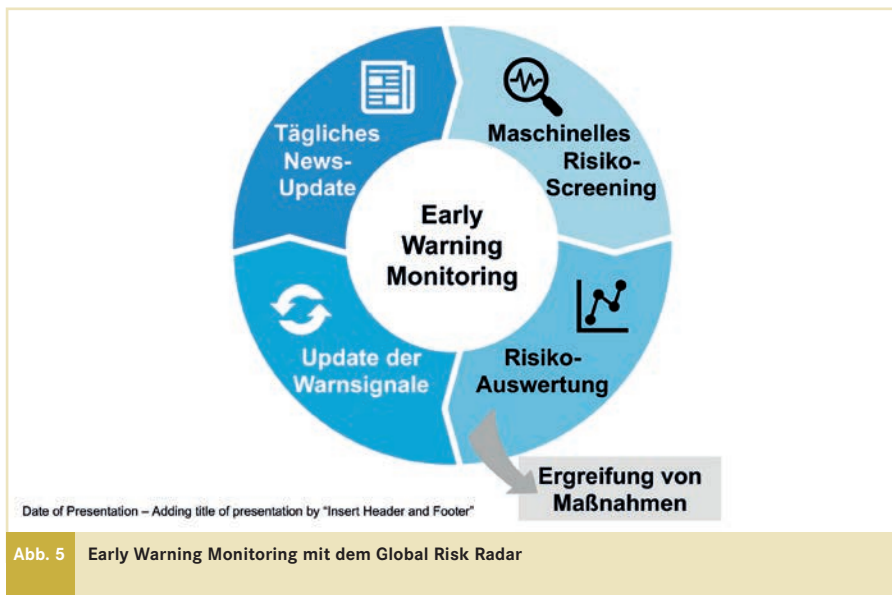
Tägliches News-Update

Maschinelles Risiko-Screening

Early Warning Monitoring

Update der Warnsignale

Risiko-Auswertung

Ergreifung von Maßnahmen

Date of Presentation – Adding title of presentation by "Insert Header and Footer"

Abb. 5 Early Warning Monitoring mit dem Global Risk Radar